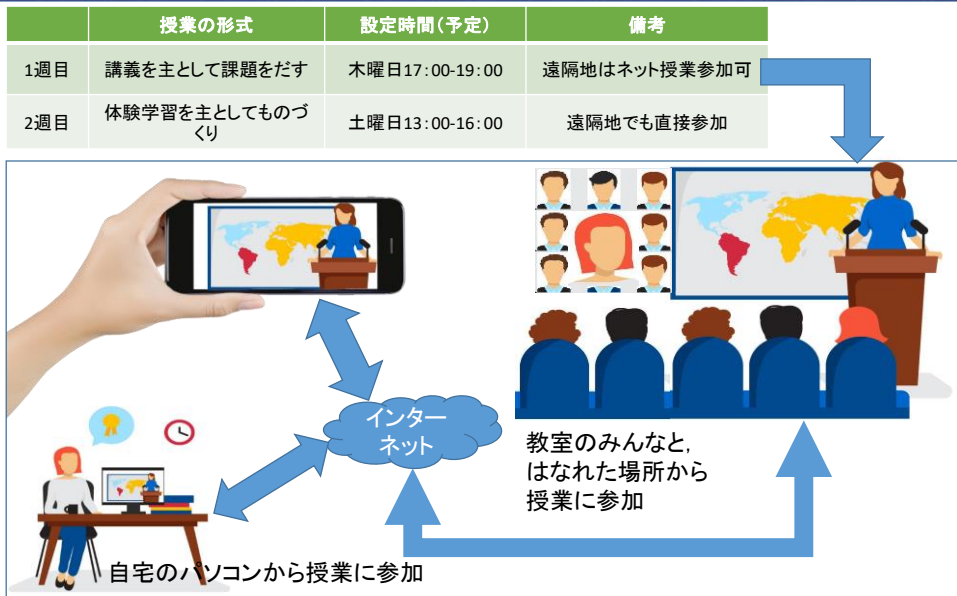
|  | 授業の形式 | 設定時間（予定） | 備考 |
|---|---|---|---|
| 1週目 | 講義を主として課題をだす | 木曜日17：00-19：00 | 遠隔地はネット授業参加可 |
| 2週目 | 体験学習を主としてものづくり | 土曜日13：00-16：00 | 遠隔地でも直接参加 |

インターネット

教室のみんなと，はなれた場所から授業に参加

自宅のパソコンから授業に参加